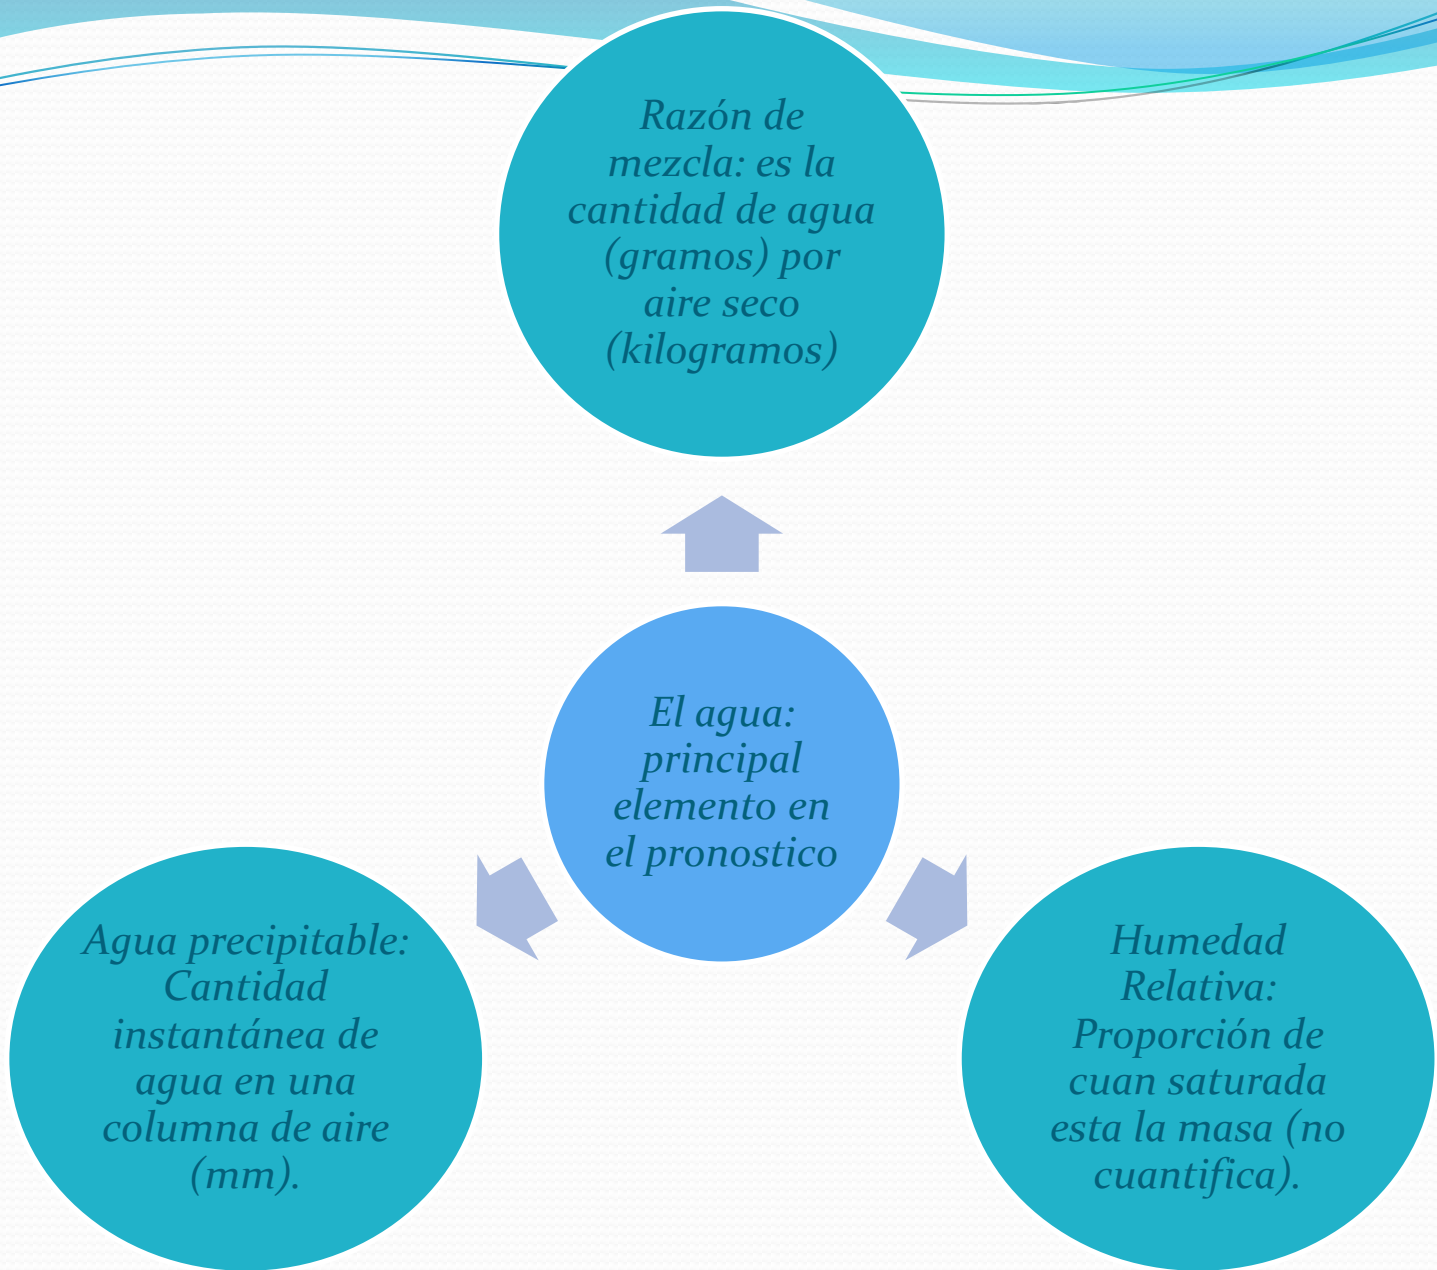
Razón de mezcla: es la cantidad de agua (gramos) por aire seco (kilogramos)

El agua: principal elemento en el pronostico

Agua precipitable: Cantidad instantánea de agua en una columna de aire (mm).

Humedad Relativa: Proporción de cuan saturada esta la masa (no cuantifica).